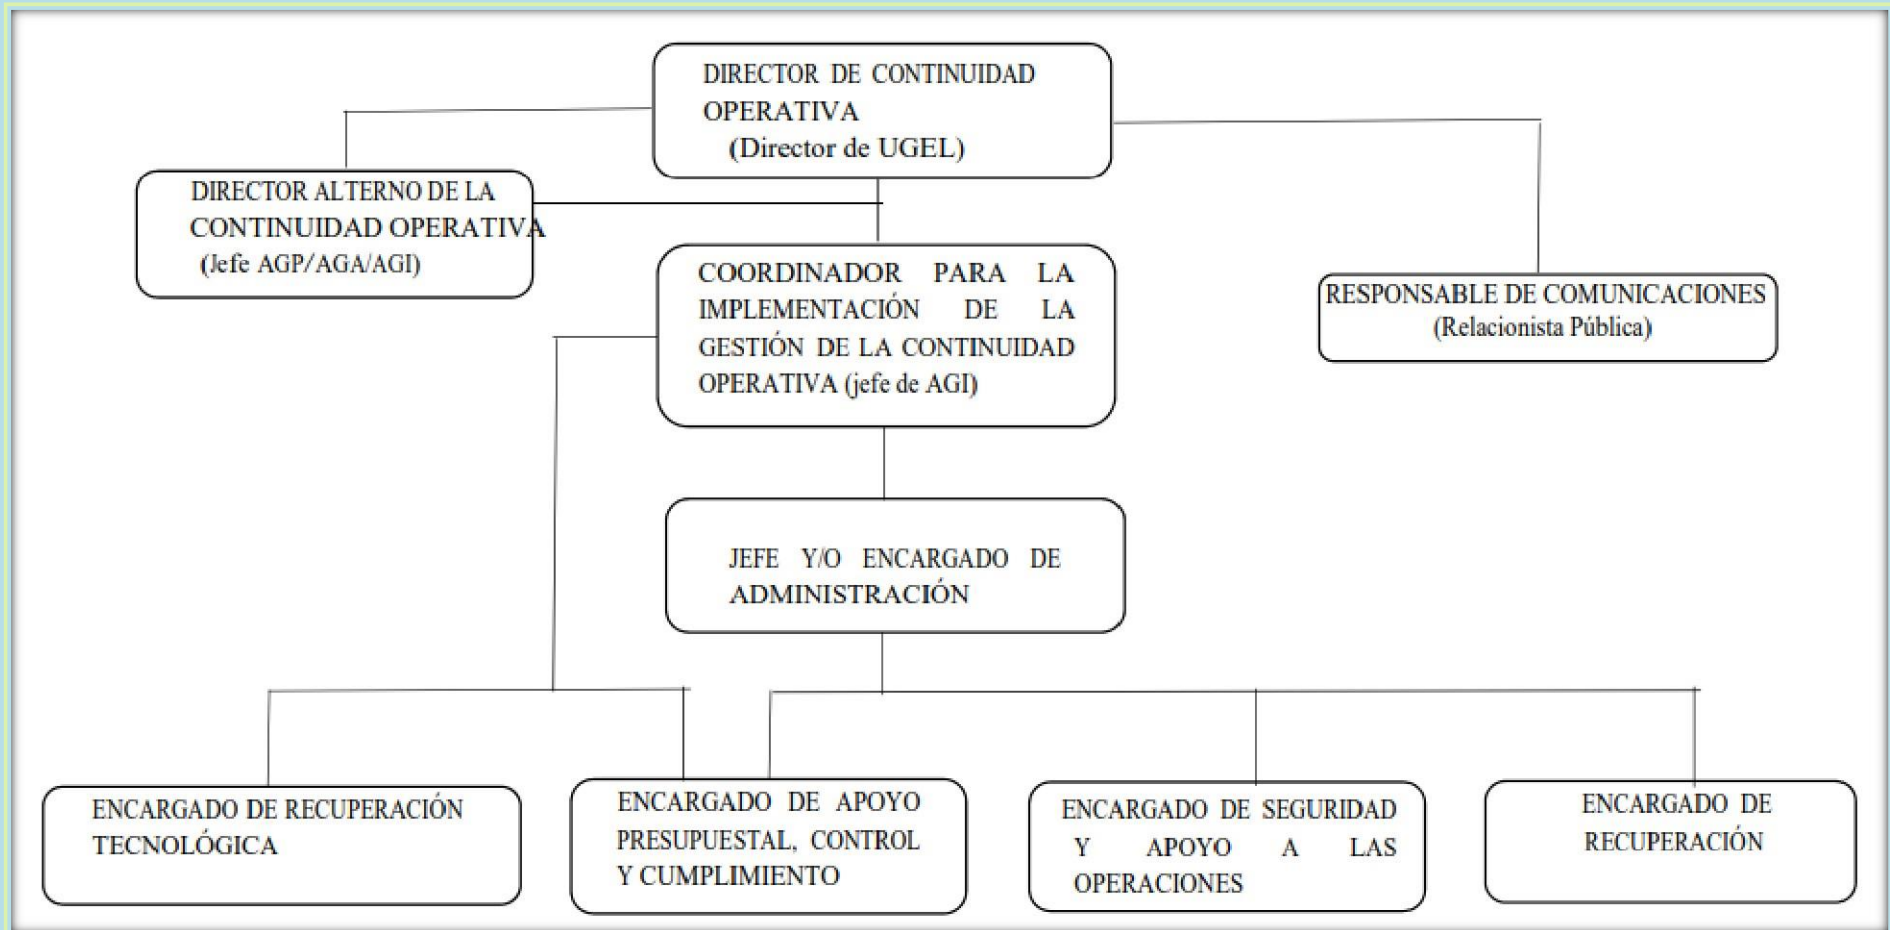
DIRECTOR DE CONTINUIDAD OPERATIVA (Director de UGEL)

DIRECTOR ALTERNO DE LA CONTINUIDAD OPERATIVA (Jefe AGP/AGA/AGI)

COORDINADOR PARA LA IMPLEMENTACIÓN DE LA GESTIÓN DE LA CONTINUIDAD OPERATIVA (jefe de AGI)

RESPONSABLE DE COMUNICACIONES (Relacionista Pública)

JEFE Y/O ENCARGADO DE ADMINISTRACIÓN

ENCARGADO DE RECUPERACIÓN TECNOLÓGICA

ENCARGADO DE APOYO PRESUPUESTAL, CONTROL Y CUMPLIMIENTO

ENCARGADO DE SEGURIDAD Y APOYO A LAS OPERACIONES

ENCARGADO DE RECUPERACIÓN